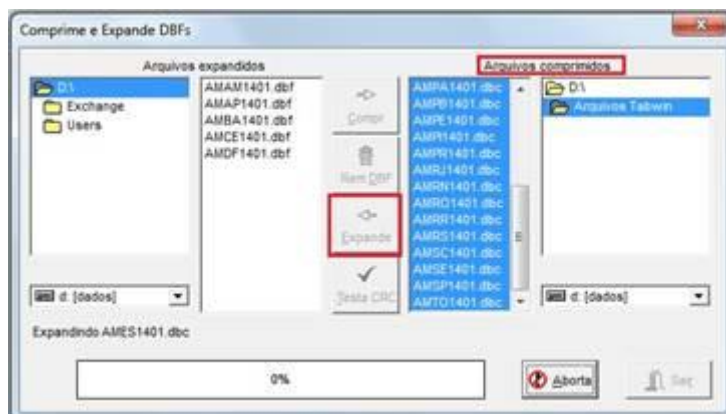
Comprime e Expande DBFs

Arquivos expandidos

D:\
Exchange
Users

AMAM1401.dbf
AMAP1401.dbf
AMBA1401.dbf
AMCE1401.dbf
AMDF1401.dbf

Compr
Rem DBF
Expande
Testa CRC

Arquivos comprimidos

AMPA1401.dbc
AMPB1401.dbc
AMPE1401.dbc
AMPI1401.dbc
AMPR1401.dbc
AMRJ1401.dbc
AMRN1401.dbc
AMRO1401.dbc
AMRR1401.dbc
AMRS1401.dbc
AMSC1401.dbc
AMSE1401.dbc
AMSP1401.dbc
AMTO1401.dbc

D:\
Arquivos Tabwin

d: [dados]

d: [dados]

Expandindo AMES1401.dbc

0%

Aborta

Sai